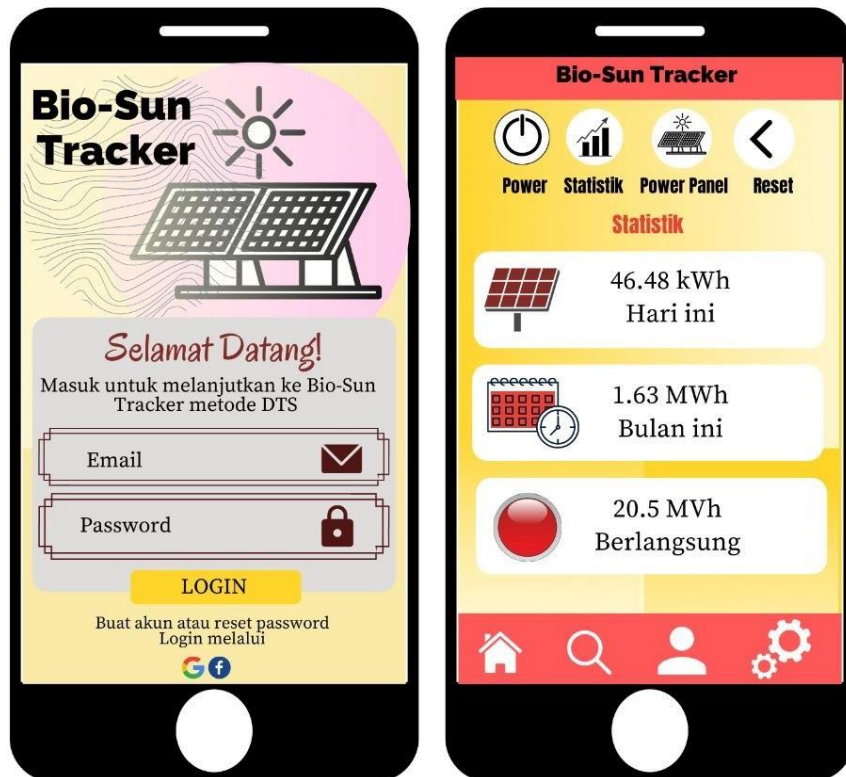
Bio-Sun Tracker

Selamat Datang!

Masuk untuk melanjutkan ke Bio-Sun Tracker metode DTS

Email

Password

LOGIN

Buat akun atau reset password
Login melalui

Bio-Sun Tracker

Power Statistik Power Panel Reset

Statistik

46.48 kWh
Hari ini

1.63 MWh
Bulan ini

20.5 MVh
Berlangsung